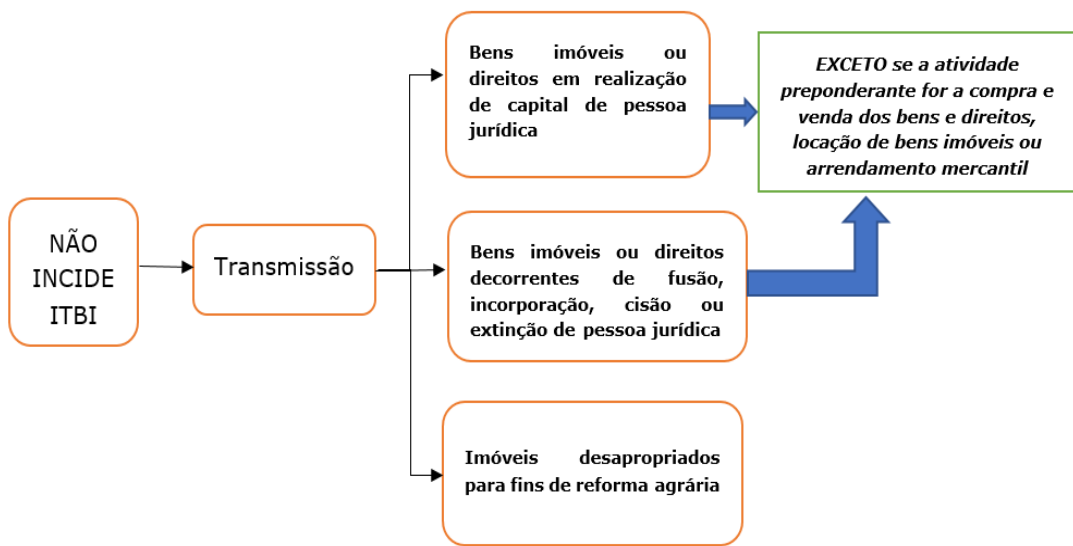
NÃO INCIDE ITBI

Transmissão

Bens imóveis ou direitos em realização de capital de pessoa jurídica

Bens imóveis ou direitos decorrentes de fusão, incorporação, cisão ou extinção de pessoa jurídica

Imóveis desapropriados para fins de reforma agrária

EXCETO se a atividade preponderante for a compra e venda dos bens e direitos, locação de bens imóveis ou arrendamento mercantil